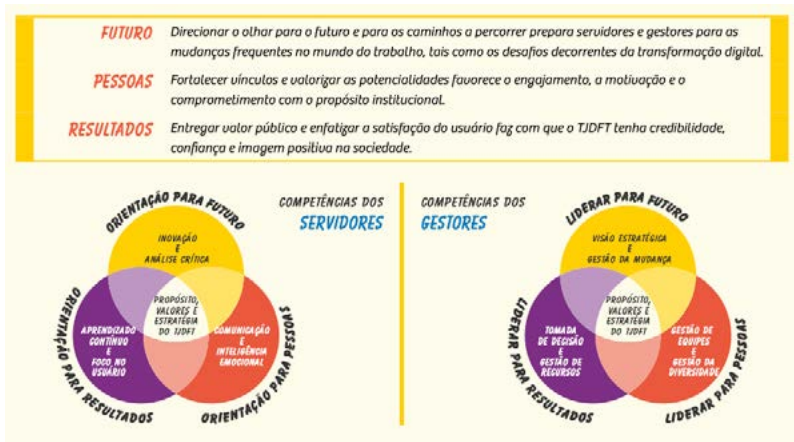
FUTURO Direcionar o olhar para o futuro e para os caminhos a percorrer prepara servidores e gestores para as mudanças frequentes no mundo do trabalho, tais como os desafios decorrentes da transformação digital.

PESSOAS Fortalecer vínculos e valorizar as potencialidades favorece o engajamento, a motivação e o comprometimento com o propósito institucional.

RESULTADOS Entregar valor público e enfatizar a satisfação do usuário faz com que o TJDFT tenha credibilidade, confiança e imagem positiva na sociedade.

COMPETÊNCIAS DOS SERVIDORES

ORIENTAÇÃO PARA FUTURO

INOVAÇÃO E ANÁLISE CRÍTICA

PROPÓSITO, VALORES E ESTRATÉGIA DO TJDFT

APRENDIZADO CONTÍNUO E FOCO NO USUÁRIO

COMUNICAÇÃO E INTELIGÊNCIA EMOCIONAL

ORIENTAÇÃO PARA RESULTADOS

ORIENTAÇÃO PARA PESSOAS

COMPETÊNCIAS DOS GESTORES

LIDERAR PARA FUTURO

VISÃO ESTRATÉGICA E GESTÃO DA MUDANÇA

PROPÓSITO, VALORES E ESTRATÉGIA DO TJDFT

TOMADA DE DECISÃO E GESTÃO DE RECURSOS

GESTÃO DE EQUIPES E GESTÃO DA DIVERSIDADE

LIDERAR PARA RESULTADOS

LIDERAR PARA PESSOAS